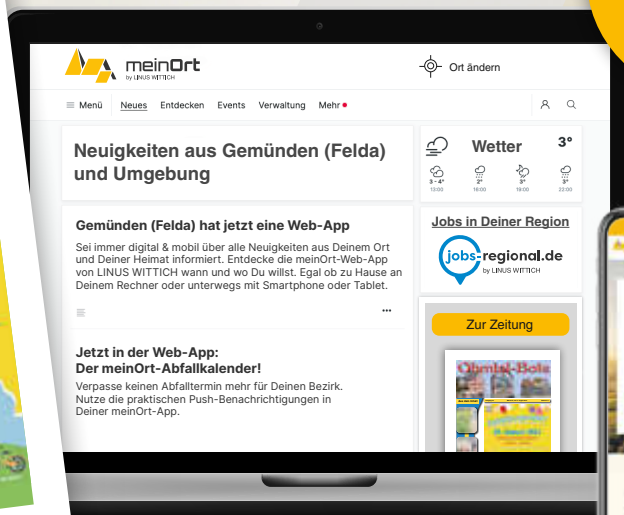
meinOrt
by LINUS WITTICH

Ort ändern

Menü Neues Entdecken Events Verwaltung Mehr

Neuigkeiten aus Gemünden (Felda) und Umgebung

Wetter 3°

3 - 4° 2° 3° 3°
13:00 16:00 19:00 22:00

Gemünden (Felda) hat jetzt eine Web-App

Sei immer digital & mobil über alle Neuigkeiten aus Deinem Ort und Deiner Heimat informiert. Entdecke die meinOrt-Web-App von LINUS WITTICH wann und wo Du willst. Egal ob zu Hause an Deinem Rechner oder unterwegs mit Smartphone oder Tablet.

Jobs in Deiner Region

jobs-regional.de
by LINUS WITTICH

Zur Zeitung

Ohmtal-Bote

Jetzt in der Web-App:
Der meinOrt-Abfallkalender!

Verpasse keinen Abfalltermin mehr für Deinen Bezirk. Nutze die praktischen Push-Benachrichtigungen in Deiner meinOrt-App.